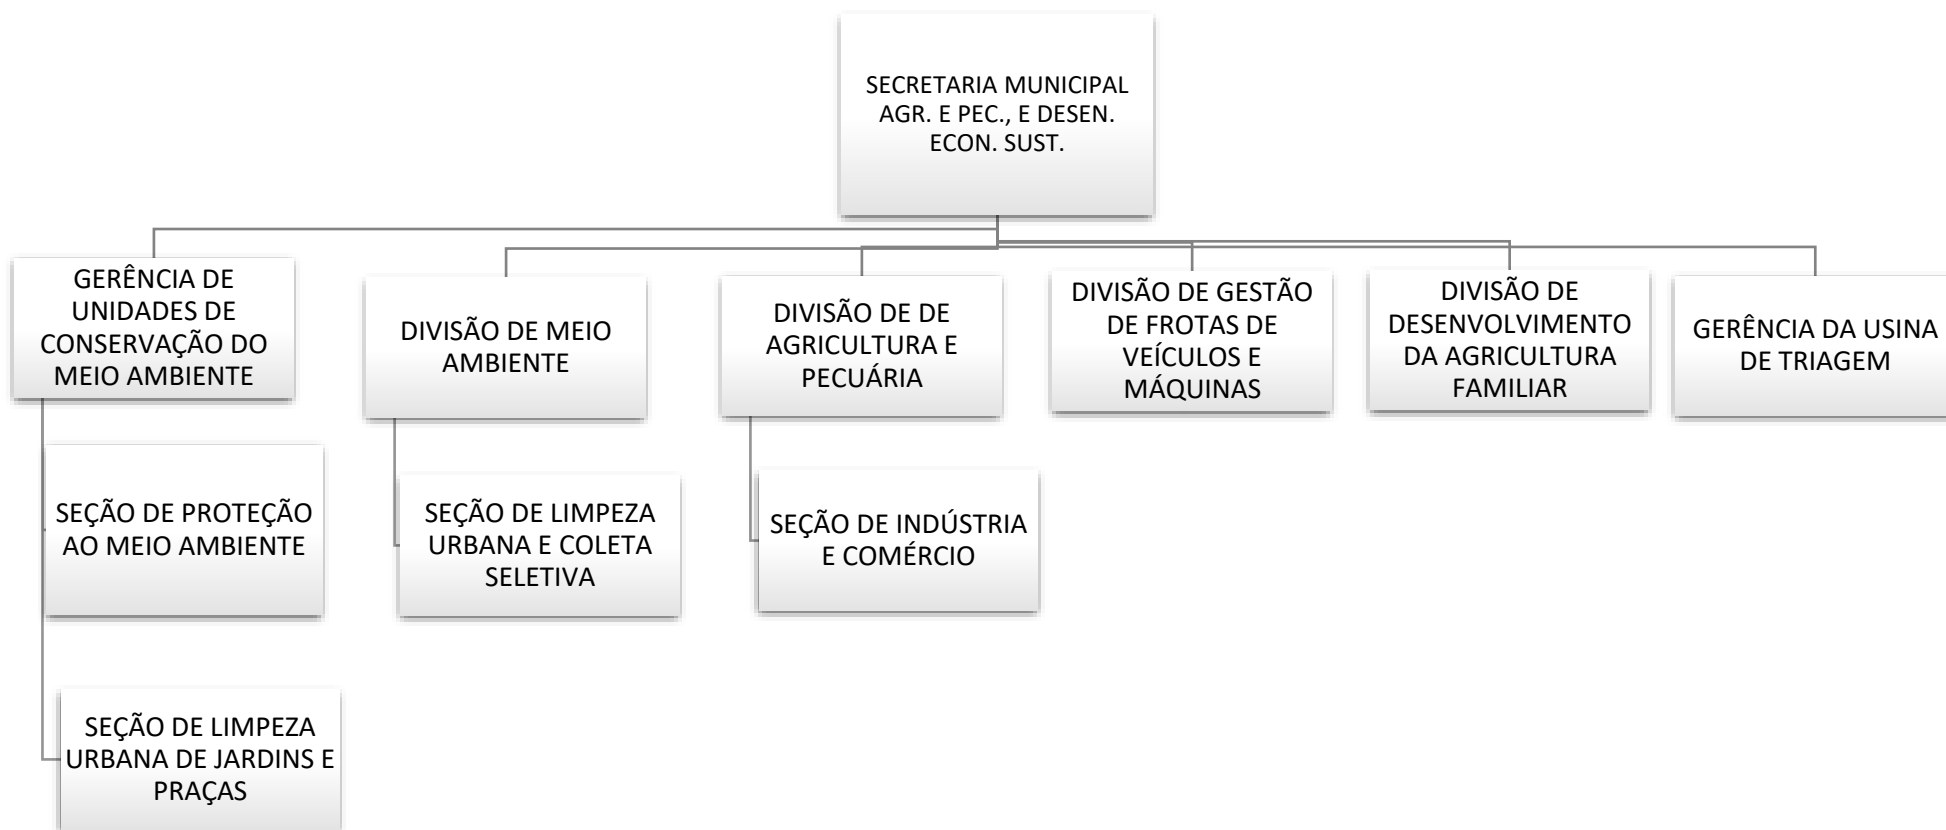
SECRETARIA MUNICIPAL AGR. E PEC., E DESEN. ECON. SUST.

GERÊNCIA DE UNIDADES DE CONSERVAÇÃO DO MEIO AMBIENTE

SEÇÃO DE PROTEÇÃO AO MEIO AMBIENTE

SEÇÃO DE LIMPEZA URBANA DE JARDINS E PRAÇAS

DIVISÃO DE MEIO AMBIENTE

SEÇÃO DE LIMPEZA URBANA E COLETA SELETIVA

DIVISÃO DE DE AGRICULTURA E PECUÁRIA

SEÇÃO DE INDÚSTRIA E COMÉRCIO

DIVISÃO DE GESTÃO DE FROTAS DE VEÍCULOS E MÁQUINAS

DIVISÃO DE DESENVOLVIMENTO DA AGRICULTURA FAMILIAR

GERÊNCIA DA USINA DE TRIAGEM